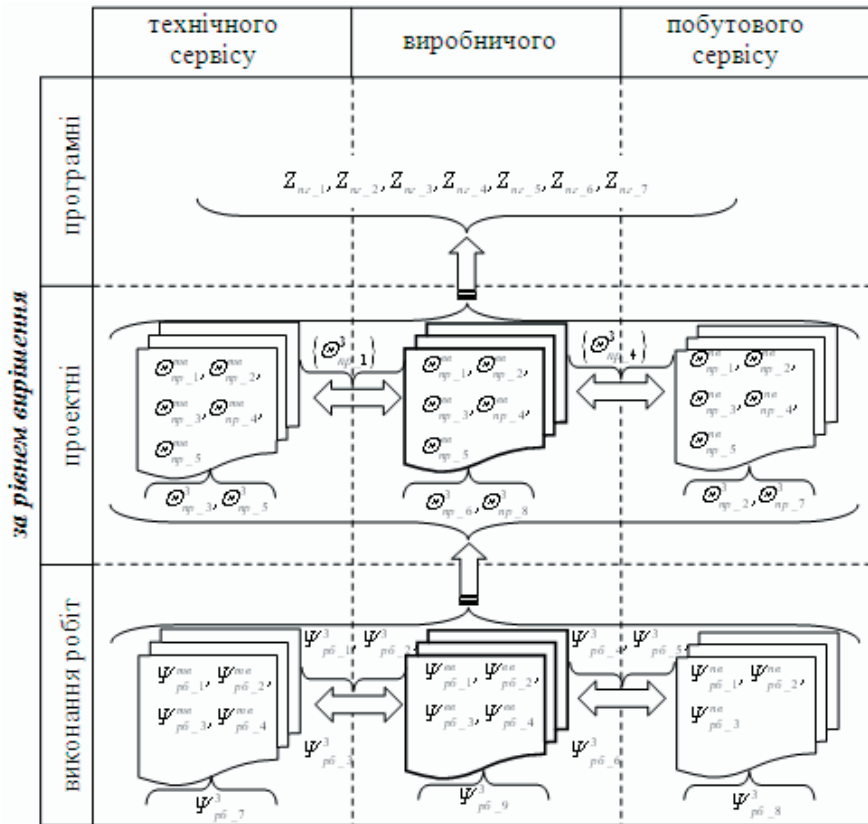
| | технічного сервісу | виробничого | побутового сервісу |
|---|---|---|---|
| програмні | | | |
| проектні | | | |
| виконання робіт | | | |

за рівнем вирішення

$Z_{пе\_1}, Z_{пе\_2}, Z_{пе\_3}, Z_{пе\_4}, Z_{пе\_5}, Z_{пе\_6}, Z_{пе\_7}$

$\Theta^{па}_{пр\_1}, \Theta^{па}_{пр\_2}, \Theta^{па}_{пр\_3}, \Theta^{па}_{пр\_4}, \Theta^{па}_{пр\_5}$

$\Theta^{з}_{пр\_3}, \Theta^{з}_{пр\_5}$

$(\Theta^{з}_{пр\_1})$

$\Theta^{па}_{пр\_1}, \Theta^{па}_{пр\_2}, \Theta^{па}_{пр\_3}, \Theta^{па}_{пр\_4}, \Theta^{па}_{пр\_5}$

$\Theta^{з}_{пр\_6}, \Theta^{з}_{пр\_8}$

$(\Theta^{з}_{пр\_4})$

$\Theta^{па}_{пр\_1}, \Theta^{па}_{пр\_2}, \Theta^{па}_{пр\_3}, \Theta^{па}_{пр\_4}, \Theta^{па}_{пр\_5}$

$\Theta^{з}_{пр\_2}, \Theta^{з}_{пр\_7}$

$\Psi^{з}_{рб\_1}$ $\Psi^{з}_{рб\_2}$ $\Psi^{з}_{рб\_4}$ $\Psi^{з}_{рб\_5}$

$\Psi^{па}_{рб\_1}, \Psi^{па}_{рб\_2}, \Psi^{па}_{рб\_3}, \Psi^{па}_{рб\_4}$

$\Psi^{з}_{рб\_3}$

$\Psi^{з}_{рб\_7}$

$\Psi^{па}_{рб\_1}, \Psi^{па}_{рб\_2}, \Psi^{па}_{рб\_3}, \Psi^{па}_{рб\_4}$

$\Psi^{з}_{рб\_6}$

$\Psi^{з}_{рб\_9}$

$\Psi^{па}_{рб\_1}, \Psi^{па}_{рб\_2}, \Psi^{па}_{рб\_3}$

$\Psi^{з}_{рб\_8}$